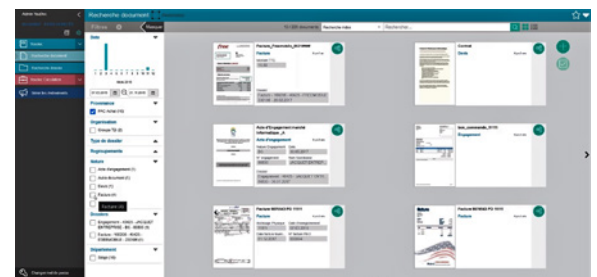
Recherche document

Filtres

Date

Provenance

Organisation

Type de dossier

Regroupements

Nature

Dossiers

Département

Facture_Fournisseur_2018...
Facture

Contrat
Devis

Acte d'Engagement marché informatique

bon_commande_2018
Engagement

Facture BERGES FG 1001
Facture

Facture BERGES FG 1010
Facture

Recherche

Changer mot de passe

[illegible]